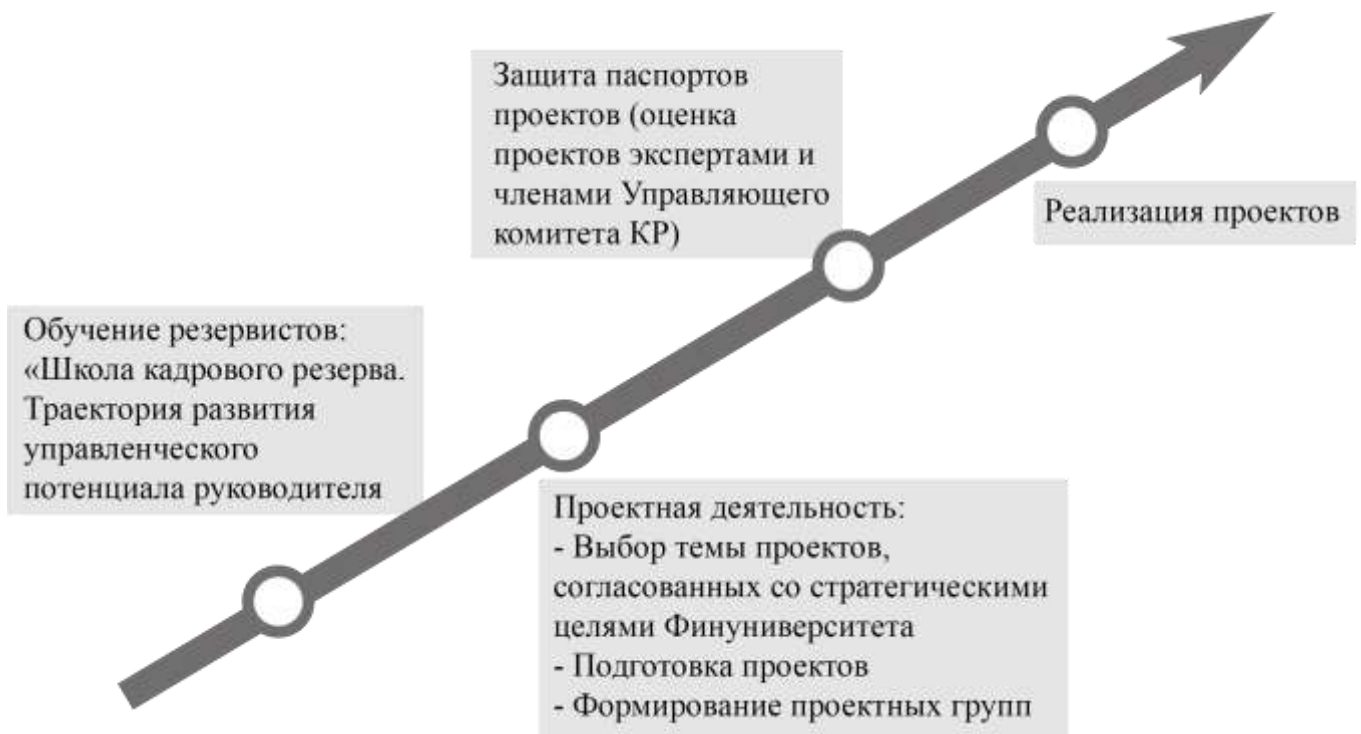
Обучение резервистов: «Школа кадрового резерва. Траектория развития управленческого потенциала руководителя

Проектная деятельность:
- Выбор темы проектов, согласованных со стратегическими целями Финуниверситета
- Подготовка проектов
- Формирование проектных групп

Защита паспортов проектов (оценка проектов экспертами и членами Управляющего комитета КР)

Реализация проектов